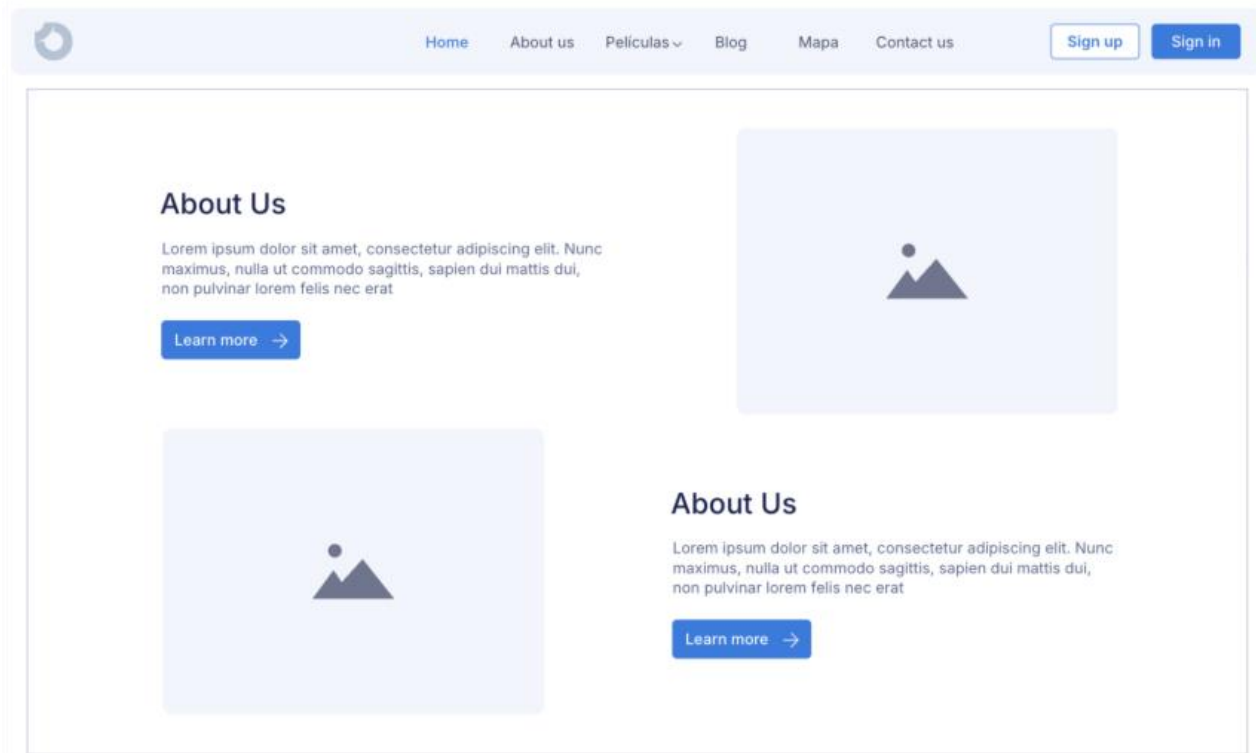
Home About us Peliculas Blog Mapa Contact us Sign up Sign in

About Us

Lorem ipsum dolor sit amet, consectetur adipiscing elit. Nunc maximus, nulla ut commodo sagittis, sapien dui mattis dui, non pulvinar lorem felis nec erat

Learn more →

About Us

Lorem ipsum dolor sit amet, consectetur adipiscing elit. Nunc maximus, nulla ut commodo sagittis, sapien dui mattis dui, non pulvinar lorem felis nec erat

Learn more →